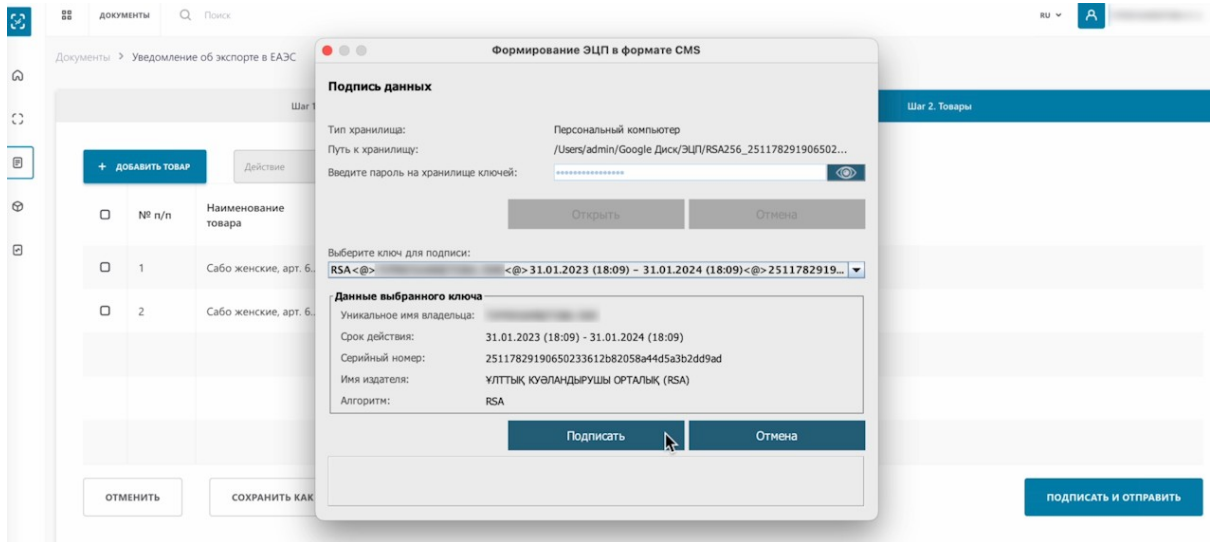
ДОКУМЕНТЫ Поиск

RU

Документы > Уведомление об экспорте в ЕАЭС

Шаг 1

Шаг 2. Товары

+ ДОБАВИТЬ ТОВАР

Действие

| | № п/п | Наименование товара |
|---|---|---|
| | 1 | Сабо женские, арт. 6. |
| | 2 | Сабо женские, арт. 6. |

ОТМЕНИТЬ

СОХРАНИТЬ КАК

ПОДПИСАТЬ И ОТПРАВИТЬ

Формирование ЭЦП в формате CMS

Подпись данных

Тип хранилища: Персональный компьютер

Путь к хранилищу: /Users/admin/Google Диск/ЭЦП/RSA256_251178291906502...

Введите пароль на хранилище ключей: ****************

Открыть

Отмена

Выберите ключ для подписи:

RSA<@>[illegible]<@>31.01.2023 (18:09) - 31.01.2024 (18:09)<@>2511782919...

Данные выбранного ключа

Уникальное имя владельца: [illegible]

Срок действия: 31.01.2023 (18:09) - 31.01.2024 (18:09)

Серийный номер: 2511782919065023361 2b82058a44d5a3b2dd9ad

Имя издателя: ҰЛТТЫҚ КУӘЛАНДЫРУШЫ ОРТАЛЫҚ (RSA)

Алгоритм: RSA

Подписать

Отмена